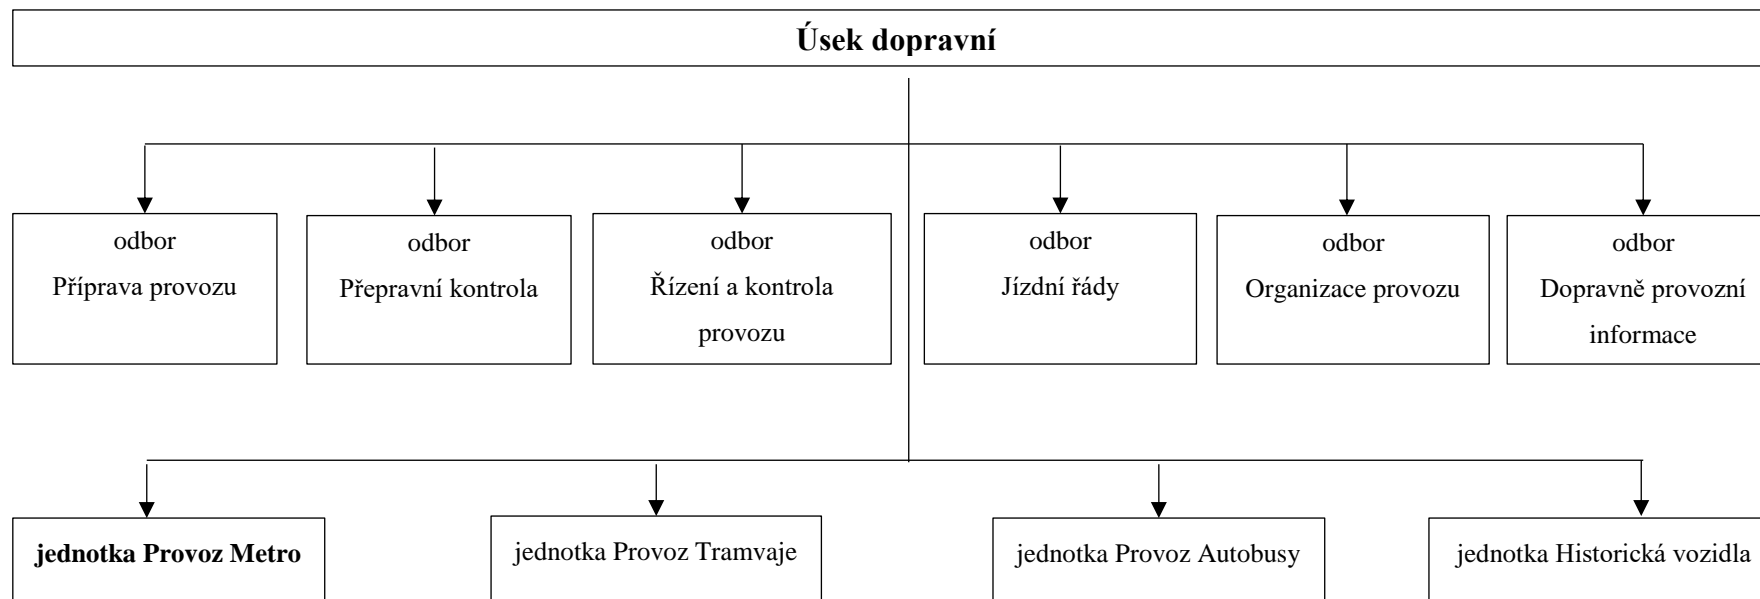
Úsek dopravní

odbor
Příprava provozu

odbor
Přepravní kontrola

odbor
Řízení a kontrola provozu

odbor
Jízdní řády

odbor
Organizace provozu

odbor
Dopravně provozní informace

jednotka Provoz Metro

jednotka Provoz Tramvaje

jednotka Provoz Autobusy

jednotka Historická vozidla